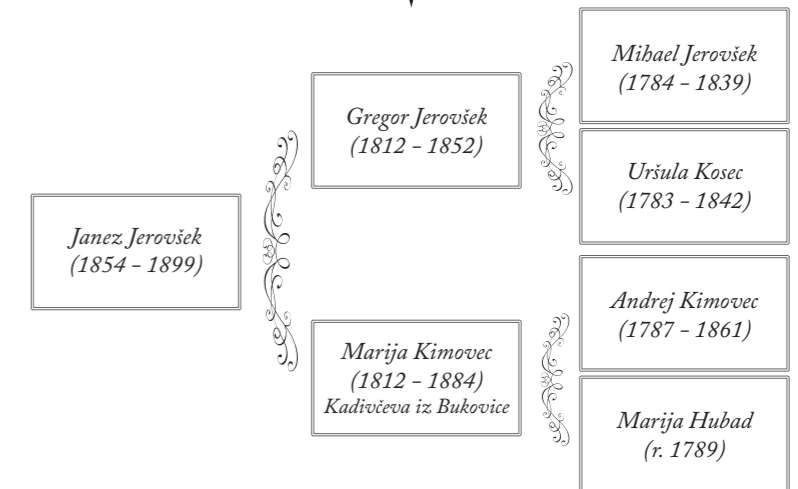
Janez Jerovšek
(1854 – 1899)

Gregor Jerovšek
(1812 – 1852)

Marija Kimovec
(1812 – 1884)
Kadivčeva iz Bukovice

Mihael Jerovšek
(1784 – 1839)

Uršula Kosec
(1783 – 1842)

Andrej Kimovec
(1787 – 1861)

Marija Hubad
(r. 1789)